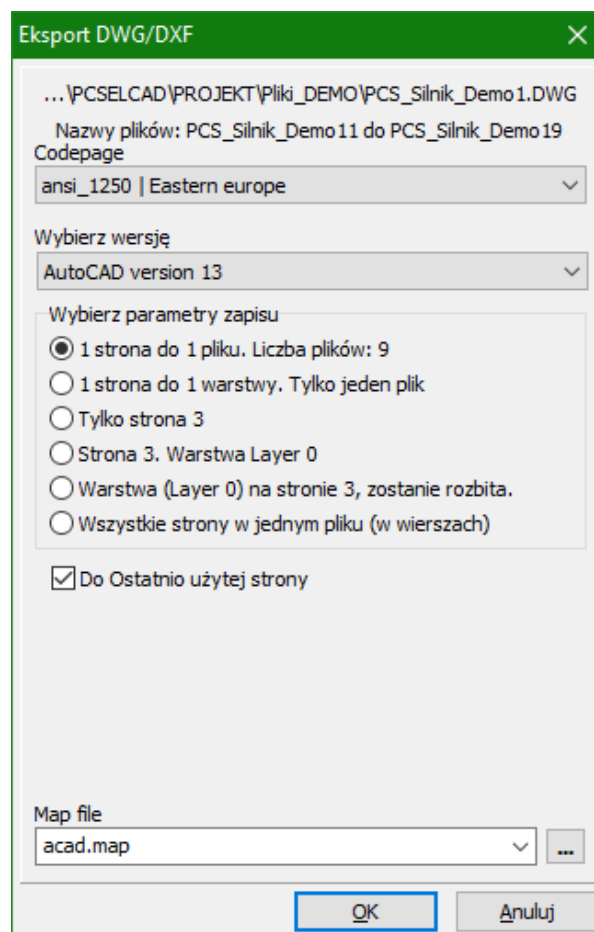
Eksport DWG/DXF

...\PCSELCAD\PROJEKT\Pliki_DEMO\PCS_Silnik_Demo1.DWG

Nazwy plików: PCS_Silnik_Demo11 do PCS_Silnik_Demo19

Codepage

ansi_1250 | Eastern europe

Wybierz wersję

AutoCAD version 13

Wybierz parametry zapisu

1 strona do 1 pliku. Liczba plików: 9

1 strona do 1 warstwy. Tylko jeden plik

Tylko strona 3

Strona 3. Warstwa Layer 0

Warstwa (Layer 0) na stronie 3, zostanie rozbita.

Wszystkie strony w jednym pliku (w wierszach)

Do Ostatnio użytej strony

Map file

acad.map

...

OK

Anuluj